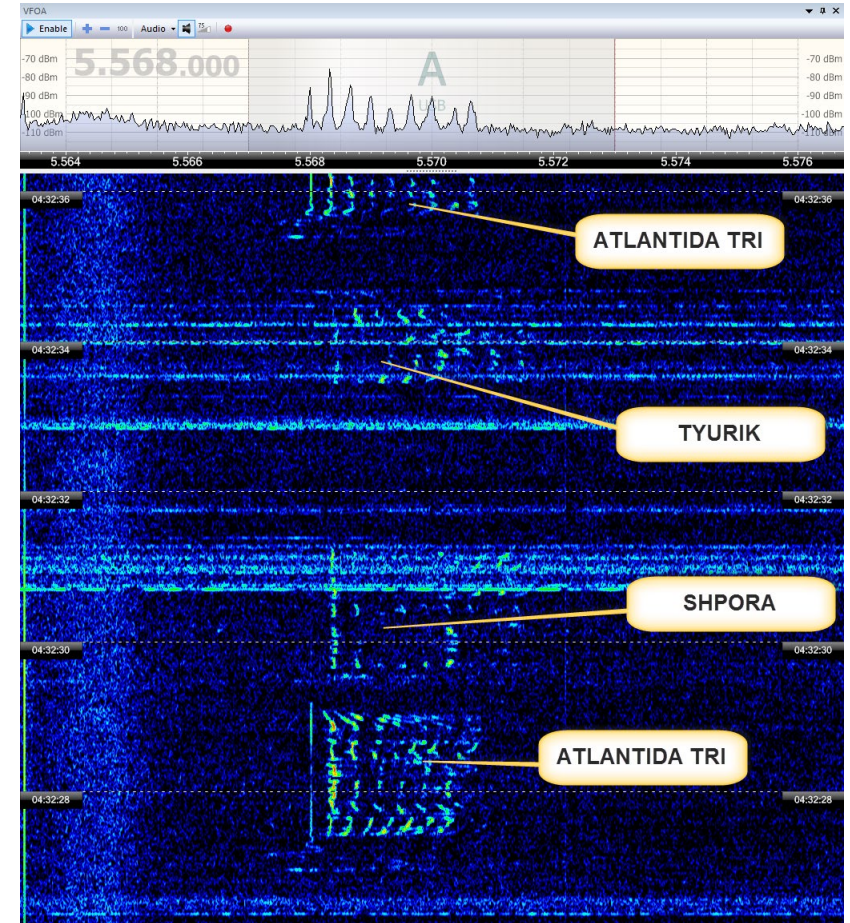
VFOA

Enable + — 100 Audio

-70 dBm 5.568.000 A -70 dBm
-80 dBm -80 dBm
-90 dBm USB -90 dBm
-100 dBm -100 dBm
-110 dBm -110 dBm

5.564 5.566 5.568 5.570 5.572 5.574 5.576

04:32:36 04:32:36

ATLANTIDA TRI

04:32:34 04:32:34

TYURIK

04:32:32 04:32:32

SHPORA

04:32:30 04:32:30

ATLANTIDA TRI

04:32:28 04:32:28